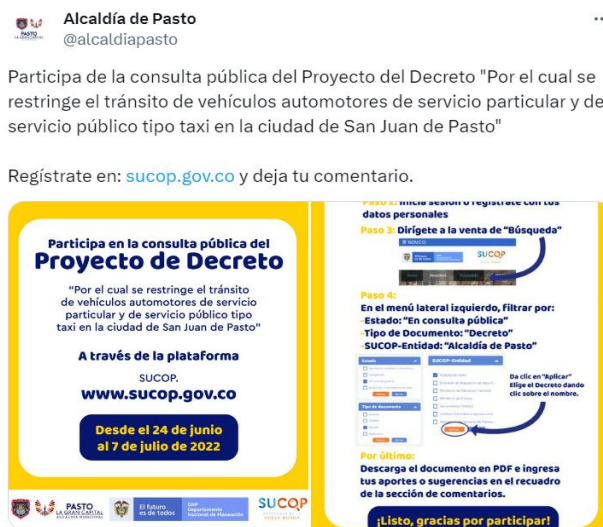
PASTO

Alcaldía de Pasto
@alcaldiapasto

Participa de la consulta pública del Proyecto del Decreto "Por el cual se restringe el tránsito de vehículos automotores de servicio particular y de servicio público tipo taxi en la ciudad de San Juan de Pasto"

Regístrate en: sucop.gov.co y deja tu comentario.

Participa en la consulta pública del
Proyecto de Decreto

"Por el cual se restringe el tránsito de vehículos automotores de servicio particular y de servicio público tipo taxi en la ciudad de San Juan de Pasto"

A través de la plataforma
SUCOP.
www.sucop.gov.co

Desde el 24 de junio al 7 de julio de 2022

PASTO LA GRAN CAPITAL
El futuro es de todos
DNP Departamento Nacional de Planeación
SUCOP

Paso 2: Inicia sesión o regístrate con tus datos personales
Paso 3: Dirígete a la venta de "Búsqueda"

SUCOP

Paso 4:
En el menú lateral izquierdo, filtrar por:
-Estado: "En consulta pública"
-Tipo de Documento: "Decreto"
-SUCOP-Entidad: "Alcaldía de Pasto"

Estado
SUCOP-Entidad
Tipo de documento

Da clic en "Aplicar"
Elige el Decreto dando clic sobre el nombre.

Por último:
Descarga el documento en PDF e ingresa tus aportes o sugerencias en el recuadro de la sección de comentarios.

¡Listo, gracias por participar!